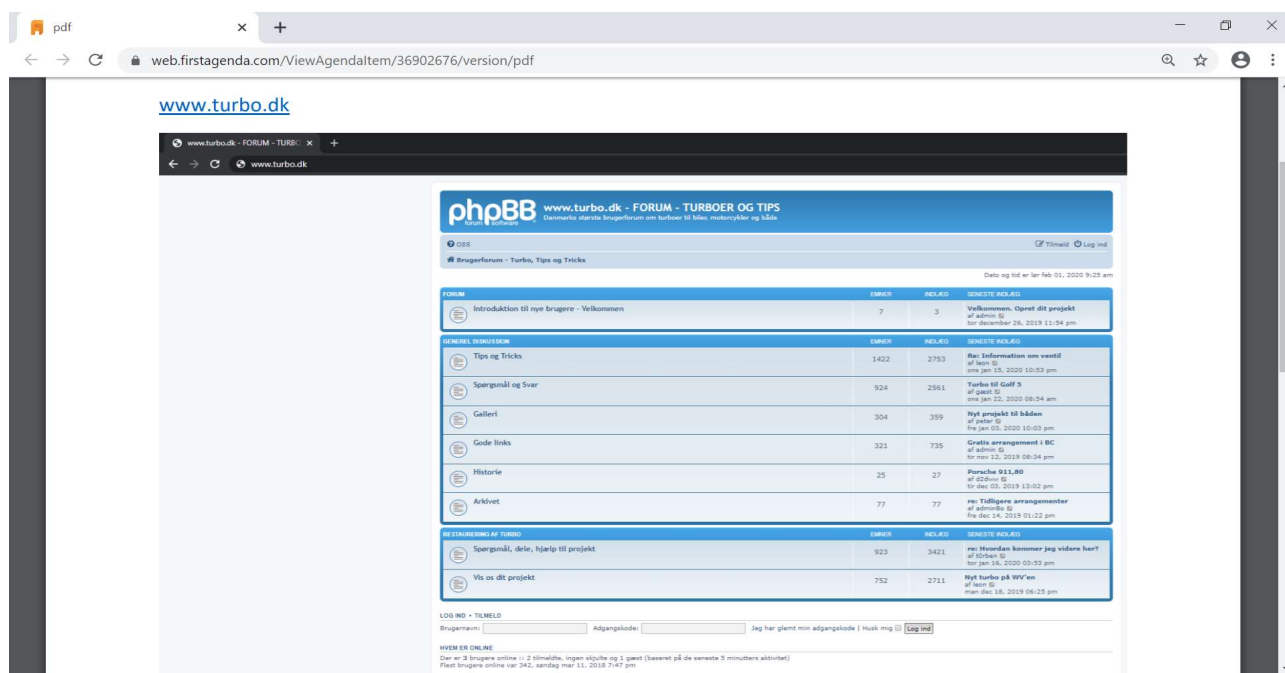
pdf
web.firstagenda.com/ViewAgendaItem/36902676/version/pdf

www.turbo.dk

www.turbo.dk - FORUM - TURBO
www.turbo.dk

phpBB forum software
www.turbo.dk - FORUM - TURBOER OG TIPS
Danmarks største brugerforum om turboer til biler, motorcykler og både

OSS
Tilmeld Log ind
Brugerforum - Turbo, Tips og Tricks
Dato og tid er lør feb 01, 2020 9:25 am

| FORUM | EMNER | INDLÆG | SENESTE INDLÆG |
|---|---|---|---|
| Introduktion til nye brugere - Velkommen | 7 | 3 | Velkommen. Opret dit projekt af admin tor december 26, 2019 11:54 pm |

| GENEREL DISKUSSION | EMNER | INDLÆG | SENESTE INDLÆG |
|---|---|---|---|
| Tips og Tricks | 1422 | 2753 | Re: Information om ventil af leon ons jan 15, 2020 10:53 pm |
| Spørgsmål og Svar | 924 | 2561 | Turbo til Golf 5 af gæst ons jan 22, 2020 08:54 am |
| Galleri | 304 | 359 | Nyt projekt til båden af peter fre jan 03, 2020 10:03 pm |
| Gode links | 321 | 735 | Gratis arrangement i BC af admin tir nov 12, 2019 08:34 pm |
| Historie | 25 | 27 | Porsche 911,80 af d2dvnv tir dec 03, 2019 13:02 pm |
| Arkivet | 77 | 77 | re: Tidligere arrangementer af admin8o fre dec 14, 2019 01:22 pm |

| RESTAURERING AF TURBO | EMNER | INDLÆG | SENESTE INDLÆG |
|---|---|---|---|
| Spørgsmål, dele, hjælp til projekt | 923 | 3421 | re: Hvordan kommer jeg videre her? af t0rben tor jan 16, 2020 03:53 pm |
| Vis os dit projekt | 752 | 2711 | Nyt turbo på WV'en af leon man dec 18, 2019 06:25 pm |

LOG IND • TILMELD
Brugernavn: Adgangskode: Jeg har glemt min adgangskode | Husk mig Log ind

HVEM ER ONLINE
Der er 3 brugere online :: 2 tilmeldte, ingen skjulte og 1 gæst (baseret på de seneste 5 minutters aktivitet)
Flest brugere online var 342, søndag mar 11, 2018 7:47 pm